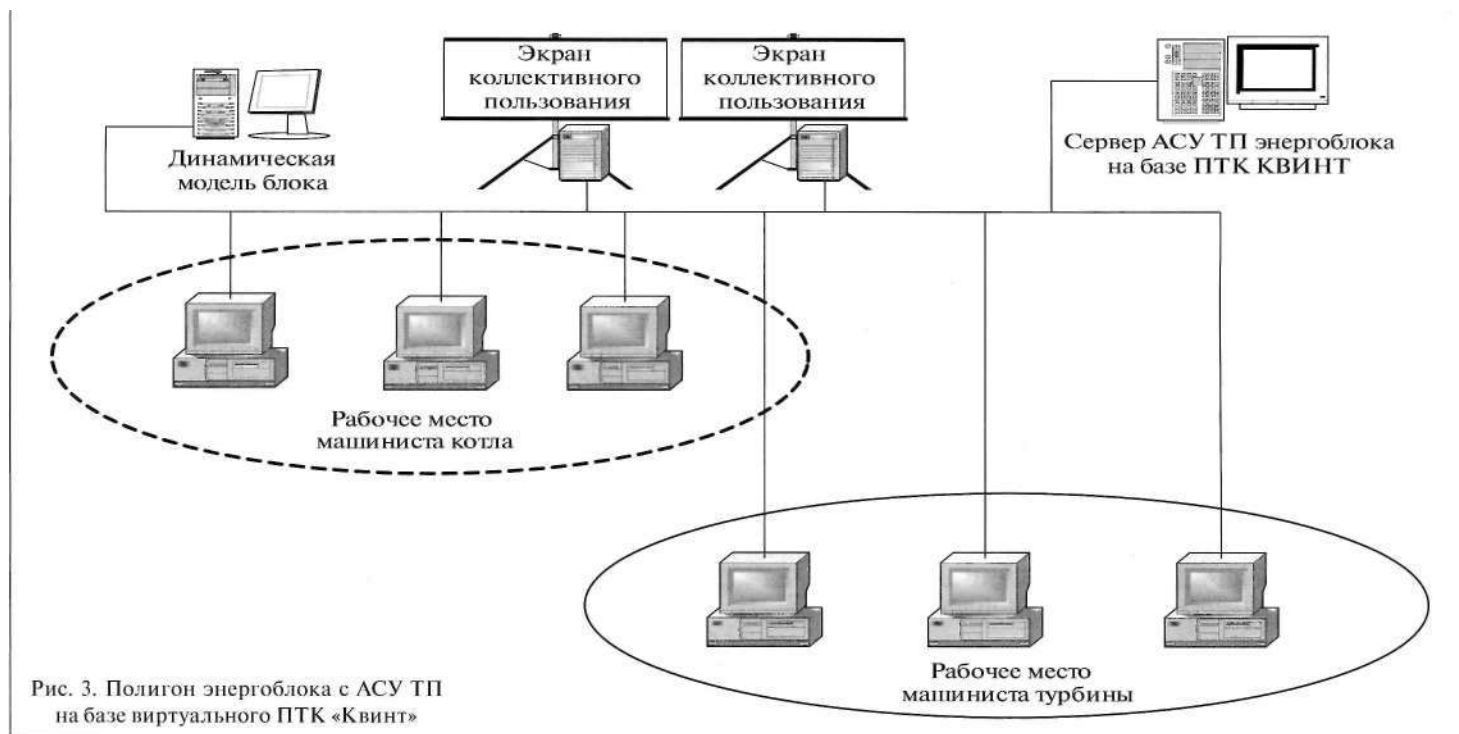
Экран коллективного пользования

Экран коллективного пользования

Динамическая модель блока

Сервер АСУ ТП энергоблока на базе ПТК КВИНТ

Рабочее место машиниста котла

Рабочее место машиниста турбины

Рис. 3. Полигон энергоблока с АСУ ТП на базе виртуального ПТК «Квинт»